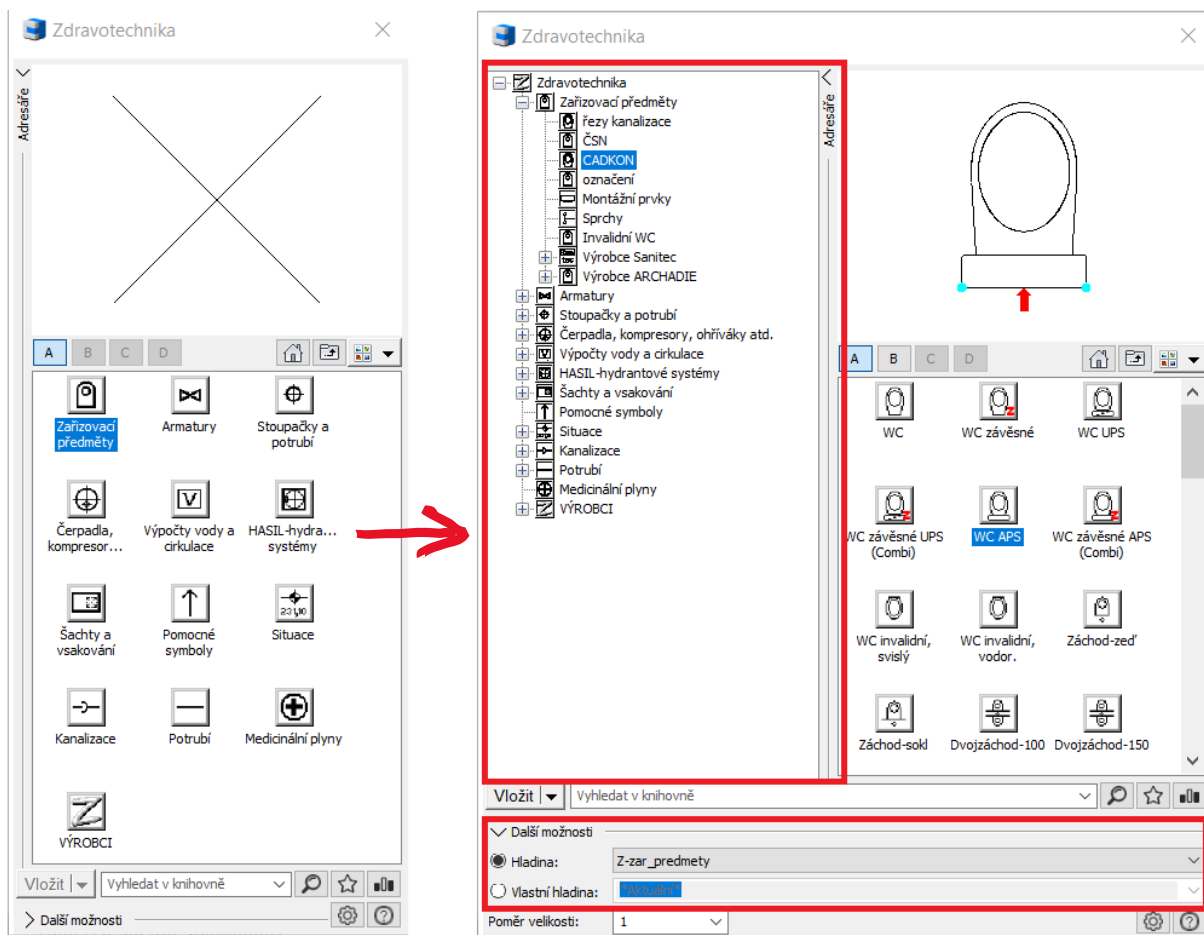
Zdravotechnika

Adresáře

A B C D

Zařizovací předměty
Armatury
Stoupačky a potrubí
Čerpadla, kompresor...
Výpočty vody a cirkulace
HASIL-hydra... systémy
Šachty a vsakování
Pomocné symboly
Situace
Kanalizace
Potrubí
Medicinální plyny
VÝROBCI

Vložit
Vyhledat v knihovně
Další možnosti

Zdravotechnika

Zdravotechnika
Zařizovací předměty
řezy kanalizace
ČSN
CADKON
označení
Montážní prvky
Sprchy
Invalidní WC
Výrobce Sanitec
Výrobce ARCHADIE
Armatury
Stoupačky a potrubí
Čerpadla, kompresory, ohříváky atd.
Výpočty vody a cirkulace
HASIL-hydrantové systémy
Šachty a vsakování
Pomocné symboly
Situace
Kanalizace
Potrubí
Medicinální plyny
VÝROBCI

Adresáře

A B C D

WC
WC závěsné
WC UPS
WC závěsné UPS (Combi)
WC APS
WC závěsné APS (Combi)
WC invalidní, svislý
WC invalidní, vodor.
Záchod-zeď
Záchod-sokl
Dvojzáchod-100
Dvojzáchod-150

Vložit
Vyhledat v knihovně

Další možnosti
Hladina: Z-zar_predmety
Vlastní hladina: *Aktuální*
Poměr velikosti: 1